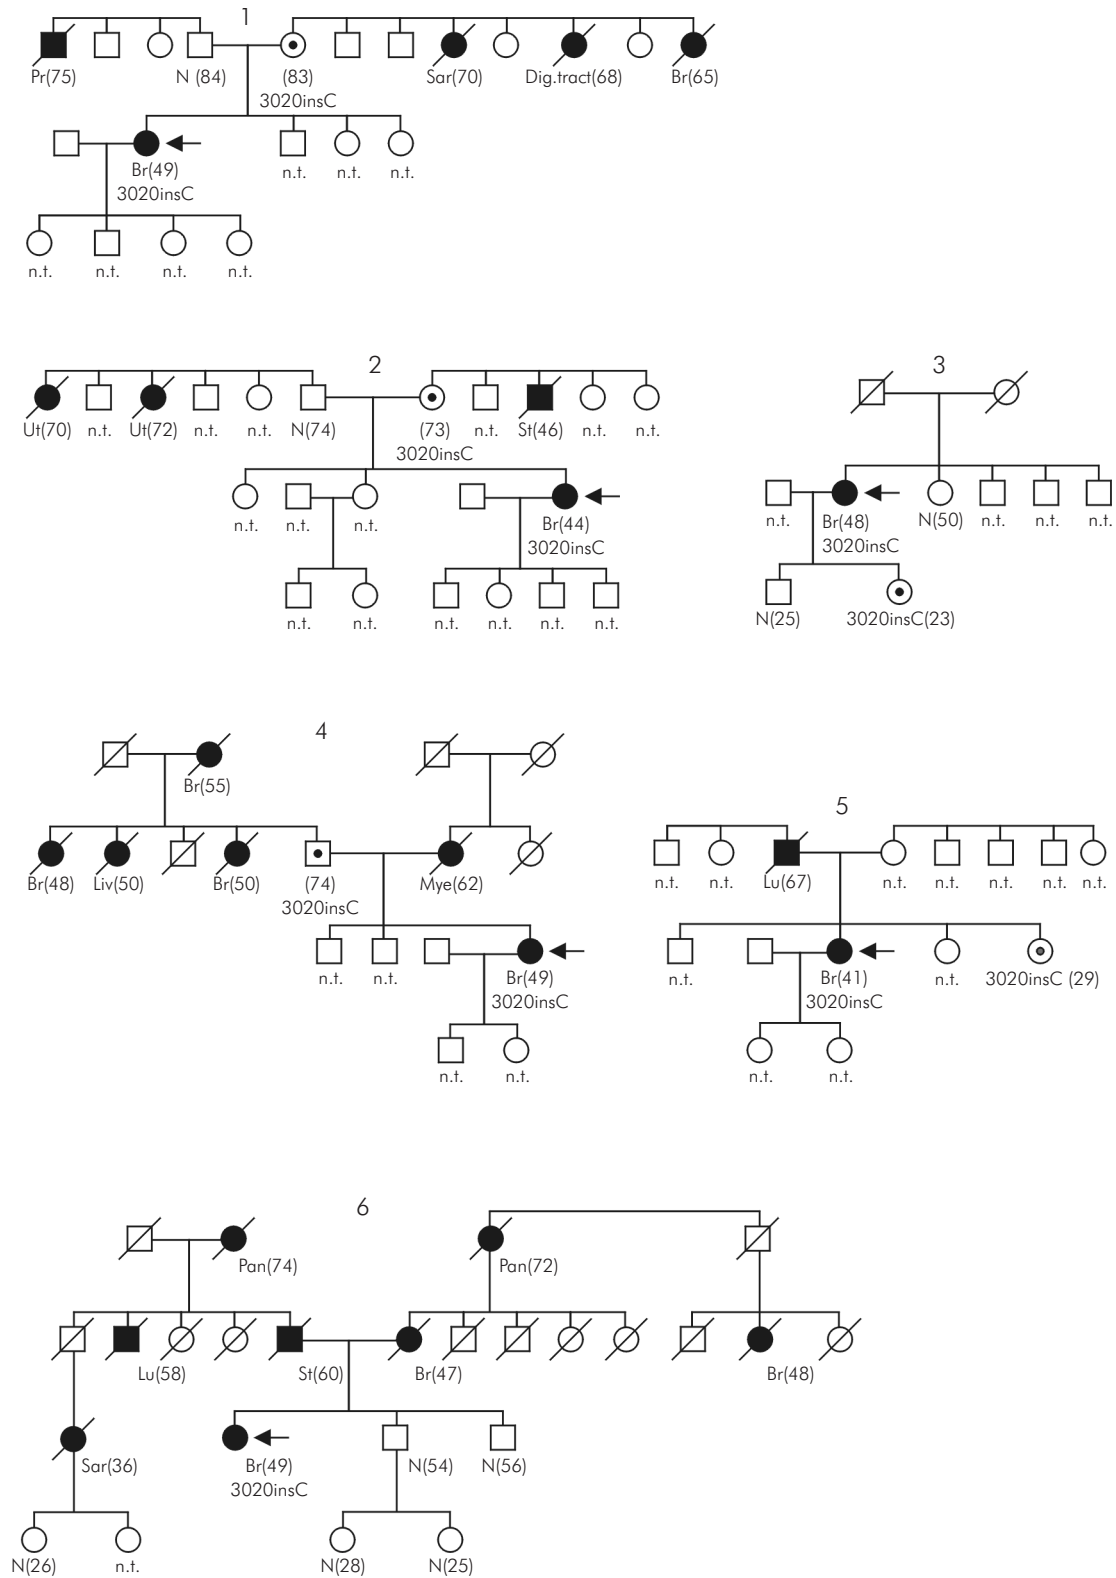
1

Pr(75)
N (84)
(83)
3020insC
Sar(70)
Dig.tract(68)
Br(65)

Br(49)
3020insC
n.t.
n.t.
n.t.

n.t.
n.t.
n.t.
n.t.

2

Ut(70)
n.t.
Ut(72)
n.t.
n.t.
N(74)
(73)
3020insC
n.t.
St(46)
n.t.
n.t.

n.t.
n.t.
n.t.
Br(44)
3020insC

n.t.
n.t.
n.t.
n.t.
n.t.
n.t.

3

n.t.
Br(48)
3020insC
N(50)
n.t.
n.t.
n.t.

N(25)
3020insC(23)

4

Br(55)

Br(48)
Liv(50)
Br(50)
(74)
3020insC
Mye(62)

n.t.
n.t.
Br(49)
3020insC

n.t.
n.t.

5

n.t.
n.t.
Lu(67)
n.t.
n.t.
n.t.
n.t.
n.t.

n.t.
Br(41)
3020insC
n.t.
3020insC (29)

n.t.
n.t.

6

Pan(74)
Pan(72)

Lu(58)
St(60)
Br(47)
Br(48)

Sar(36)
Br(49)
3020insC
N(54)
N(56)

N(26)
n.t.
N(28)
N(25)